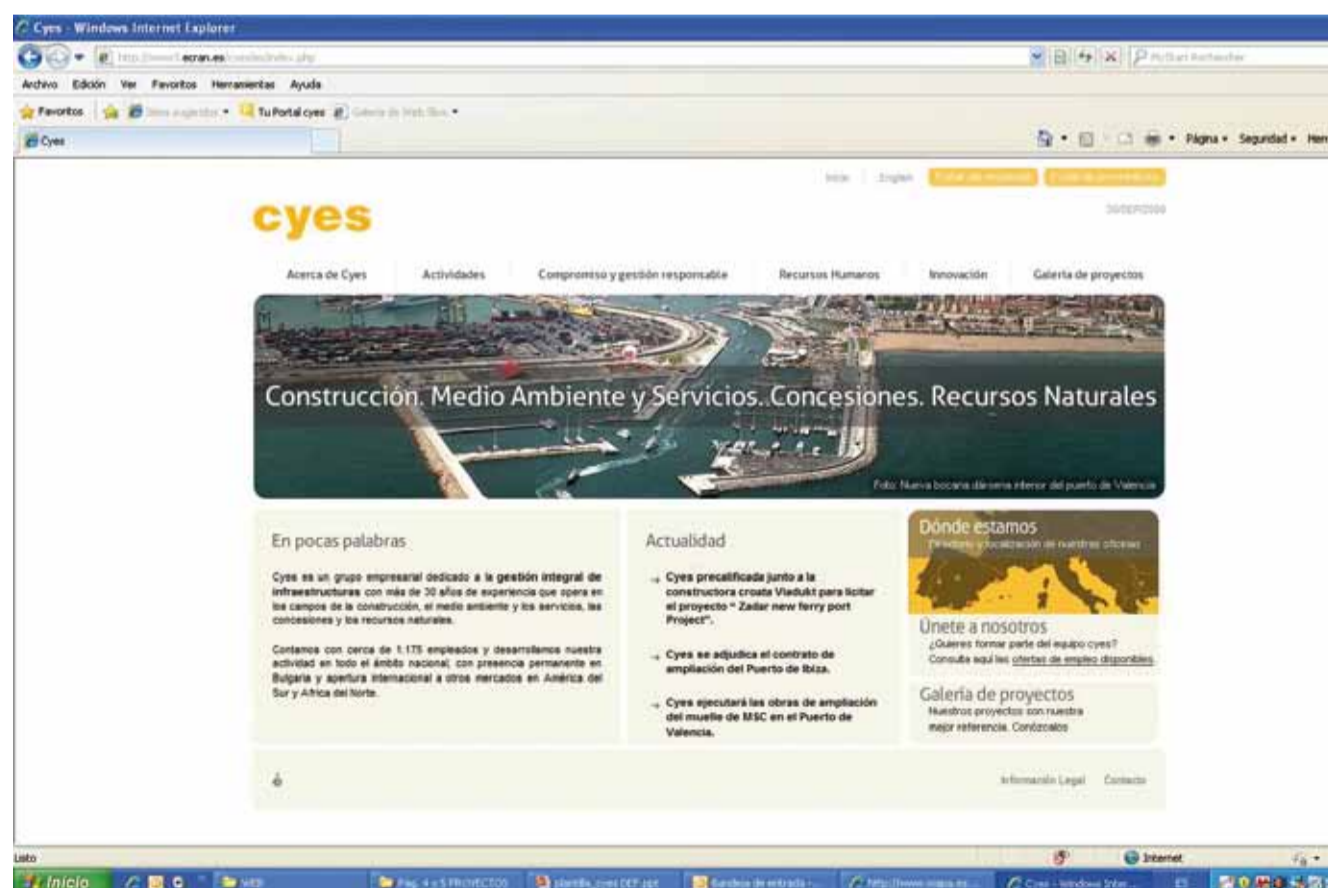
Cyes - Windows Internet Explorer

http://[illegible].ecran.es/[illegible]

Archivo Edición Ver Favoritos Herramientas Ayuda

Favoritos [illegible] Tu Portal cyes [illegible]

Cyes

Página • Seguridad •

Inicio English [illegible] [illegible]

cyes

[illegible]

Acerca de Cyes Actividades Compromiso y gestión responsable Recursos Humanos Innovación Galería de proyectos

Construcción. Medio Ambiente y Servicios. Concesiones. Recursos Naturales

Foto: Nueva bocana dársena interior del puerto de Valencia

En pocas palabras

Cyes es un grupo empresarial dedicado a la gestión integral de infraestructuras con más de 30 años de experiencia que opera en los campos de la construcción, el medio ambiente y los servicios, las concesiones y los recursos naturales.

Contamos con cerca de 1.175 empleados y desarrollamos nuestra actividad en todo el ámbito nacional; con presencia permanente en Bulgaria y apertura internacional a otros mercados en América del Sur y África del Norte.

Actualidad

Cyes precalificada junto a la constructora croata Viadukt para licitar el proyecto " Zadar new ferry port Project".

Cyes se adjudica el contrato de ampliación del Puerto de Ibiza.

Cyes ejecutará las obras de ampliación del muelle de MSC en el Puerto de Valencia.

Dónde estamos
Direcciones y localización de nuestras oficinas

Únete a nosotros
¿Quieres formar parte del equipo cyes?
Consulta aquí las ofertas de empleo disponibles.

Galería de proyectos
Nuestros proyectos con nuestra mejor referencia. Conózcalos

Información Legal Contacto

Listo

Internet

Inicio